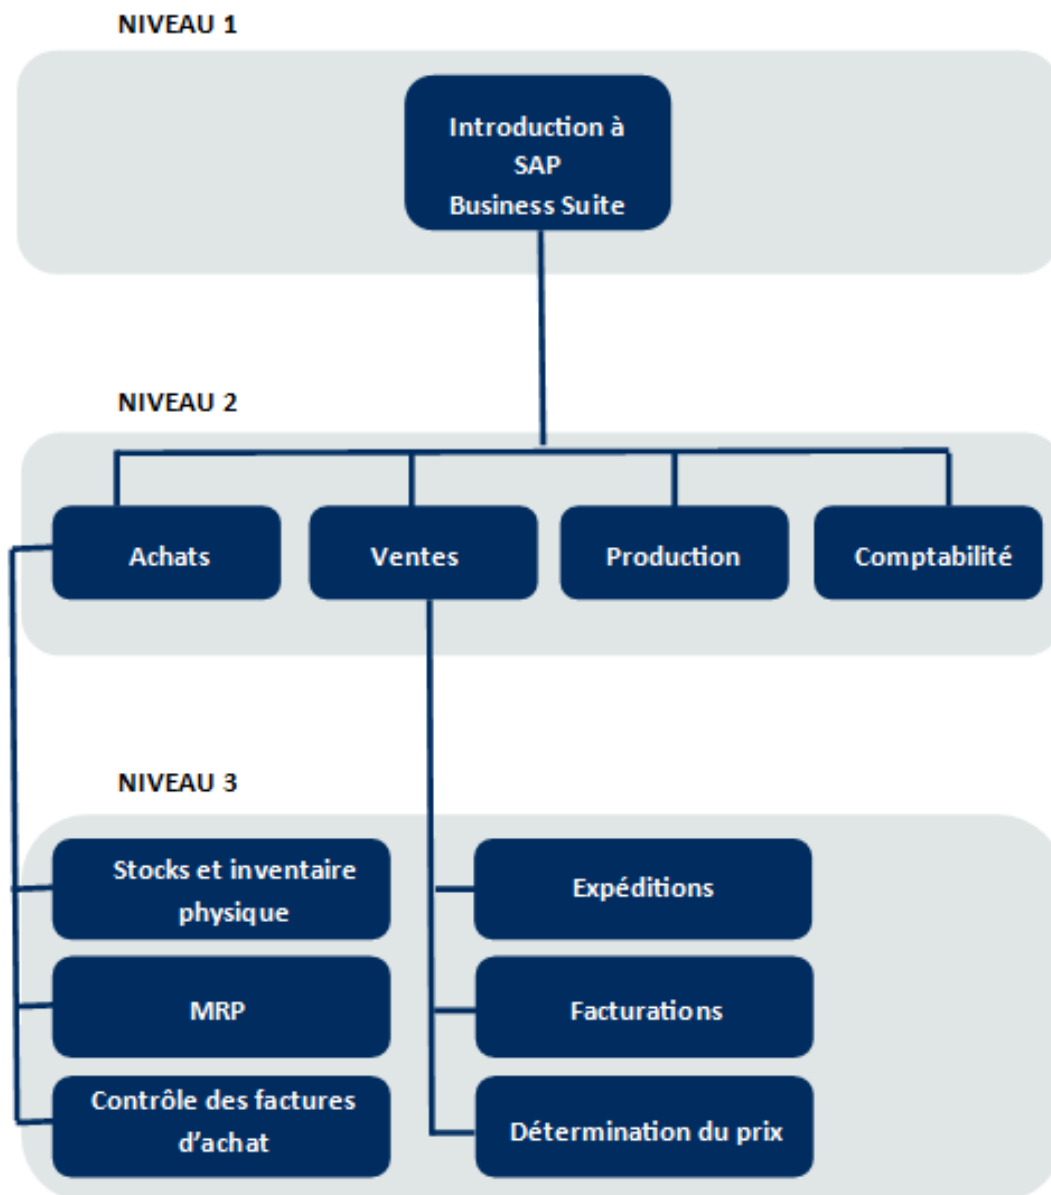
NIVEAU 1

Introduction à SAP Business Suite

NIVEAU 2

Achats

Ventes

Production

Comptabilité

NIVEAU 3

Stocks et inventaire physique

MRP

Contrôle des factures d'achat

Expéditions

Facturations

Détermination du prix